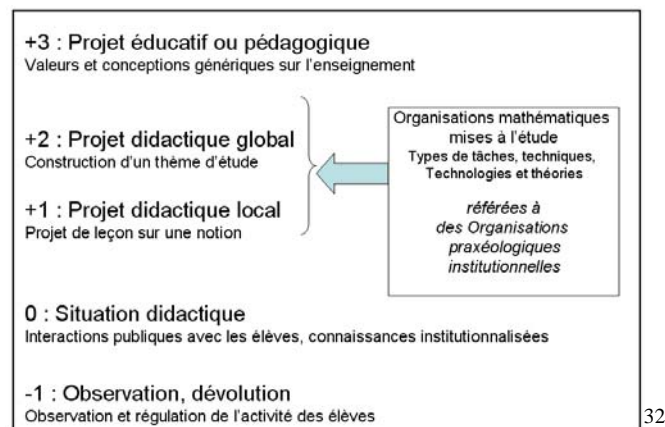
+3 : Projet éducatif ou pédagogique
Valeurs et conceptions génériques sur l'enseignement

+2 : Projet didactique global
Construction d'un thème d'étude

+1 : Projet didactique local
Projet de leçon sur une notion

Organisations mathématiques mises à l'étude
Types de tâches, techniques, Technologies et théories

référées à des Organisations praxéologiques institutionnelles

0 : Situation didactique
Interactions publiques avec les élèves, connaissances institutionnalisées

-1 : Observation, dévolution
Observation et régulation de l'activité des élèves

32